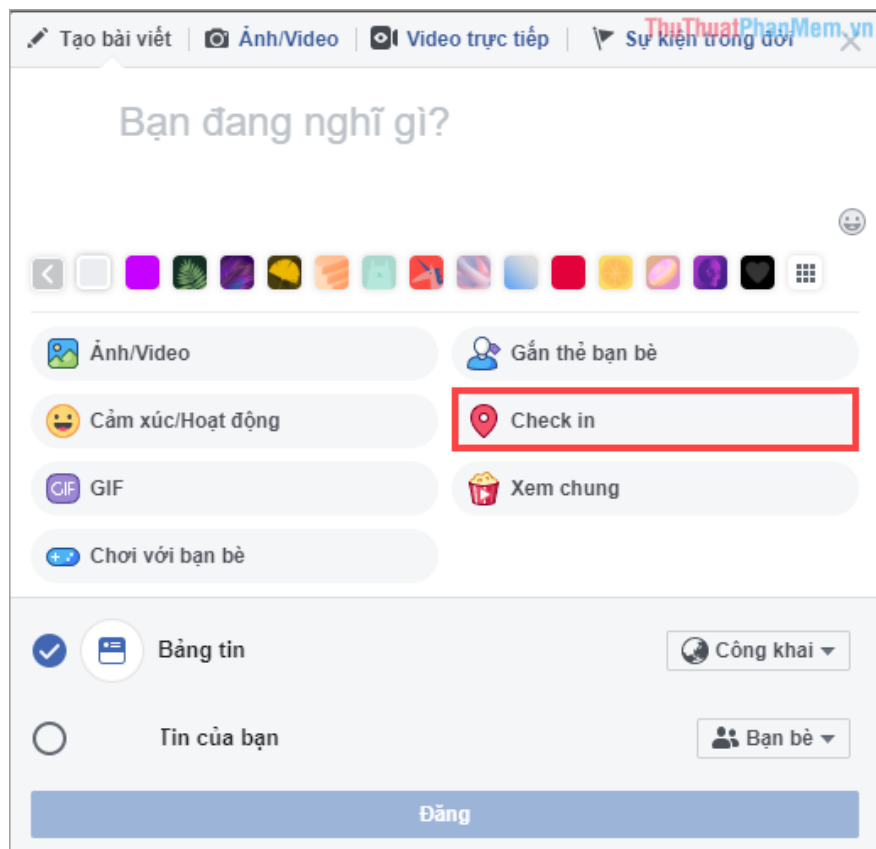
Tạo bài viết | Ảnh/Video | Video trực tiếp | Sự kiện trong đời

ThuThuatPhanMem.vn

Bạn đang nghĩ gì?

Ảnh/Video
Gắn thẻ bạn bè
Cảm xúc/Hoạt động
Check in
GIF
Xem chung
Chơi với bạn bè

Bảng tin
Công khai
Tin của bạn
Bạn bè

Đăng